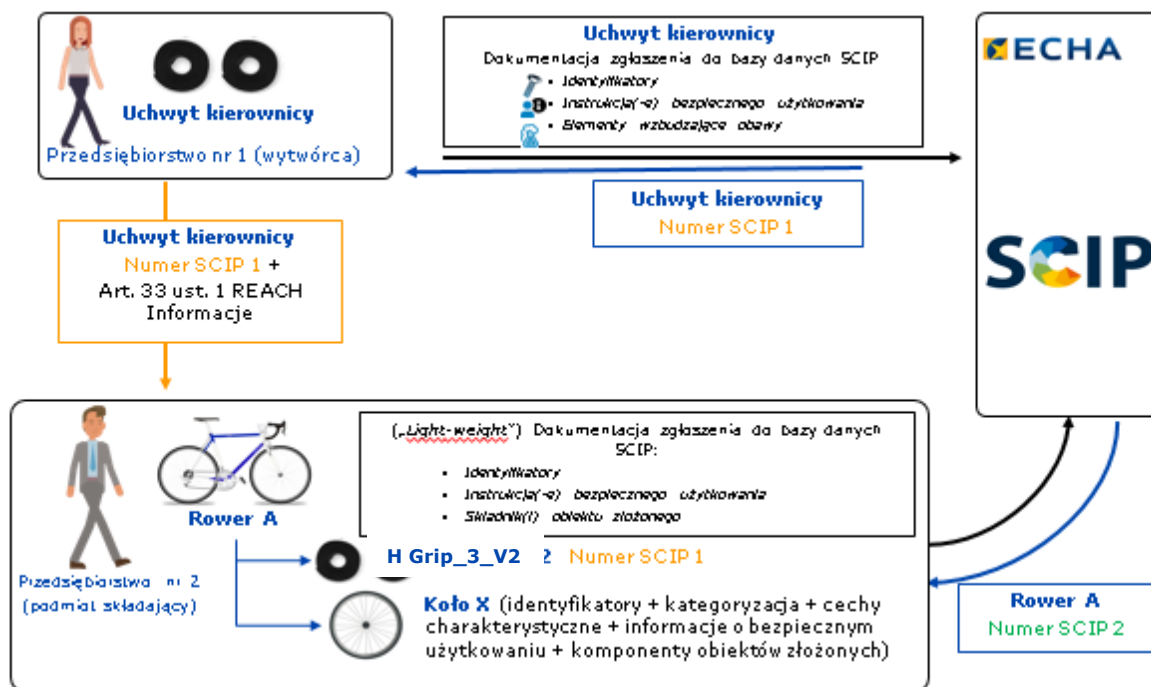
Uchwyt kierownicy
Przedsiębiorstwo nr 1 (wytwórca)

Uchwyt kierownicy
Dokumentacja zgłaszenia do bazy danych SCIP
• Identyfikatory
• Instrukcja(-e) bezpiecznego użytkowania
• Elementy wzbudzające obawy

ECHA

Uchwyt kierownicy
Numer SCIP 1

SCIP

Uchwyt kierownicy
Numer SCIP 1 +
Art. 33 ust. 1 REACH
Informacje

Rower A
Przedsiębiorstwo nr 2 (podmiot składający)

(„Light-weight") Dokumentacja zgłaszenia do bazy danych SCIP:
• Identyfikatory
• Instrukcja(-e) bezpiecznego użytkowania
• Składnik(i) obiektu złożonego

H Grip_3_V2 2 Numer SCIP 1

Koło X (identyfikatory + kategoryzacja + cechy charakterystyczne + informacje o bezpiecznym użytkowaniu + komponenty obiektów złożonych)

Rower A
Numer SCIP 2